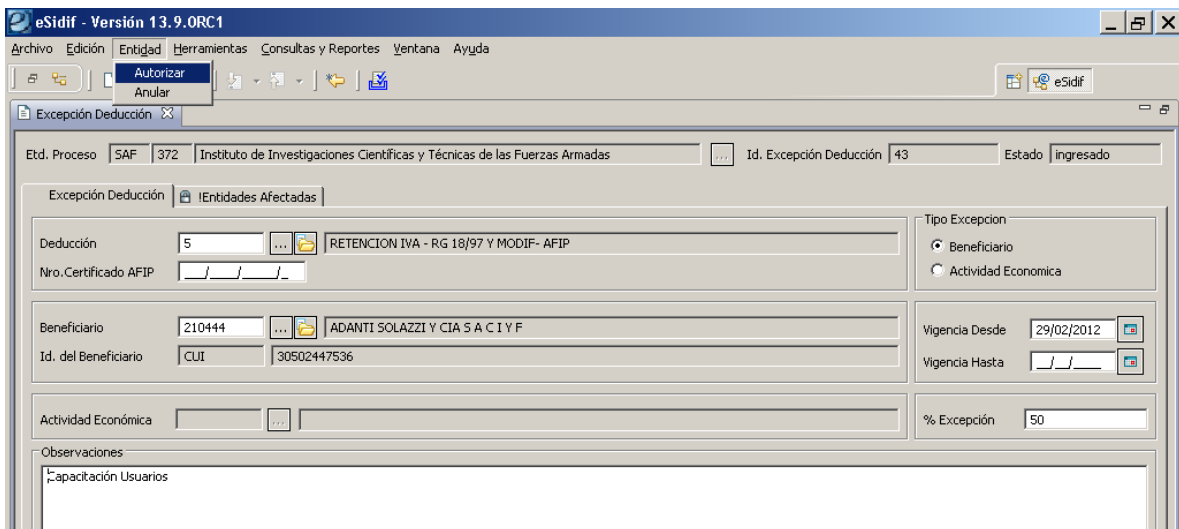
eSidif - Versión 13.9.0RC1

Archivo Edición Entidad Herramientas Consultas y Reportes Ventana Ayuda

Autorizar
Anular

eSidif

Excepción Deducción

Etd. Proceso SAF 372 Instituto de Investigaciones Científicas y Técnicas de las Fuerzas Armadas ... Id. Excepción Deducción 43 Estado ingresado

Excepción Deducción | !Entidades Afectadas

Deducción 5 ... RETENCION IVA - RG 18/97 Y MODIF- AFIP
Nro.Certificado AFIP __/___/____/_

Tipo Excepcion
Beneficiario
Actividad Economica

Beneficiario 210444 ... ADANTI SOLAZZI Y CIA S A C I Y F
Id. del Beneficiario CUI 30502447536

Vigencia Desde 29/02/2012
Vigencia Hasta __/__/____

Actividad Económica ...

% Excepción 50

Observaciones
Capacitación Usuarios